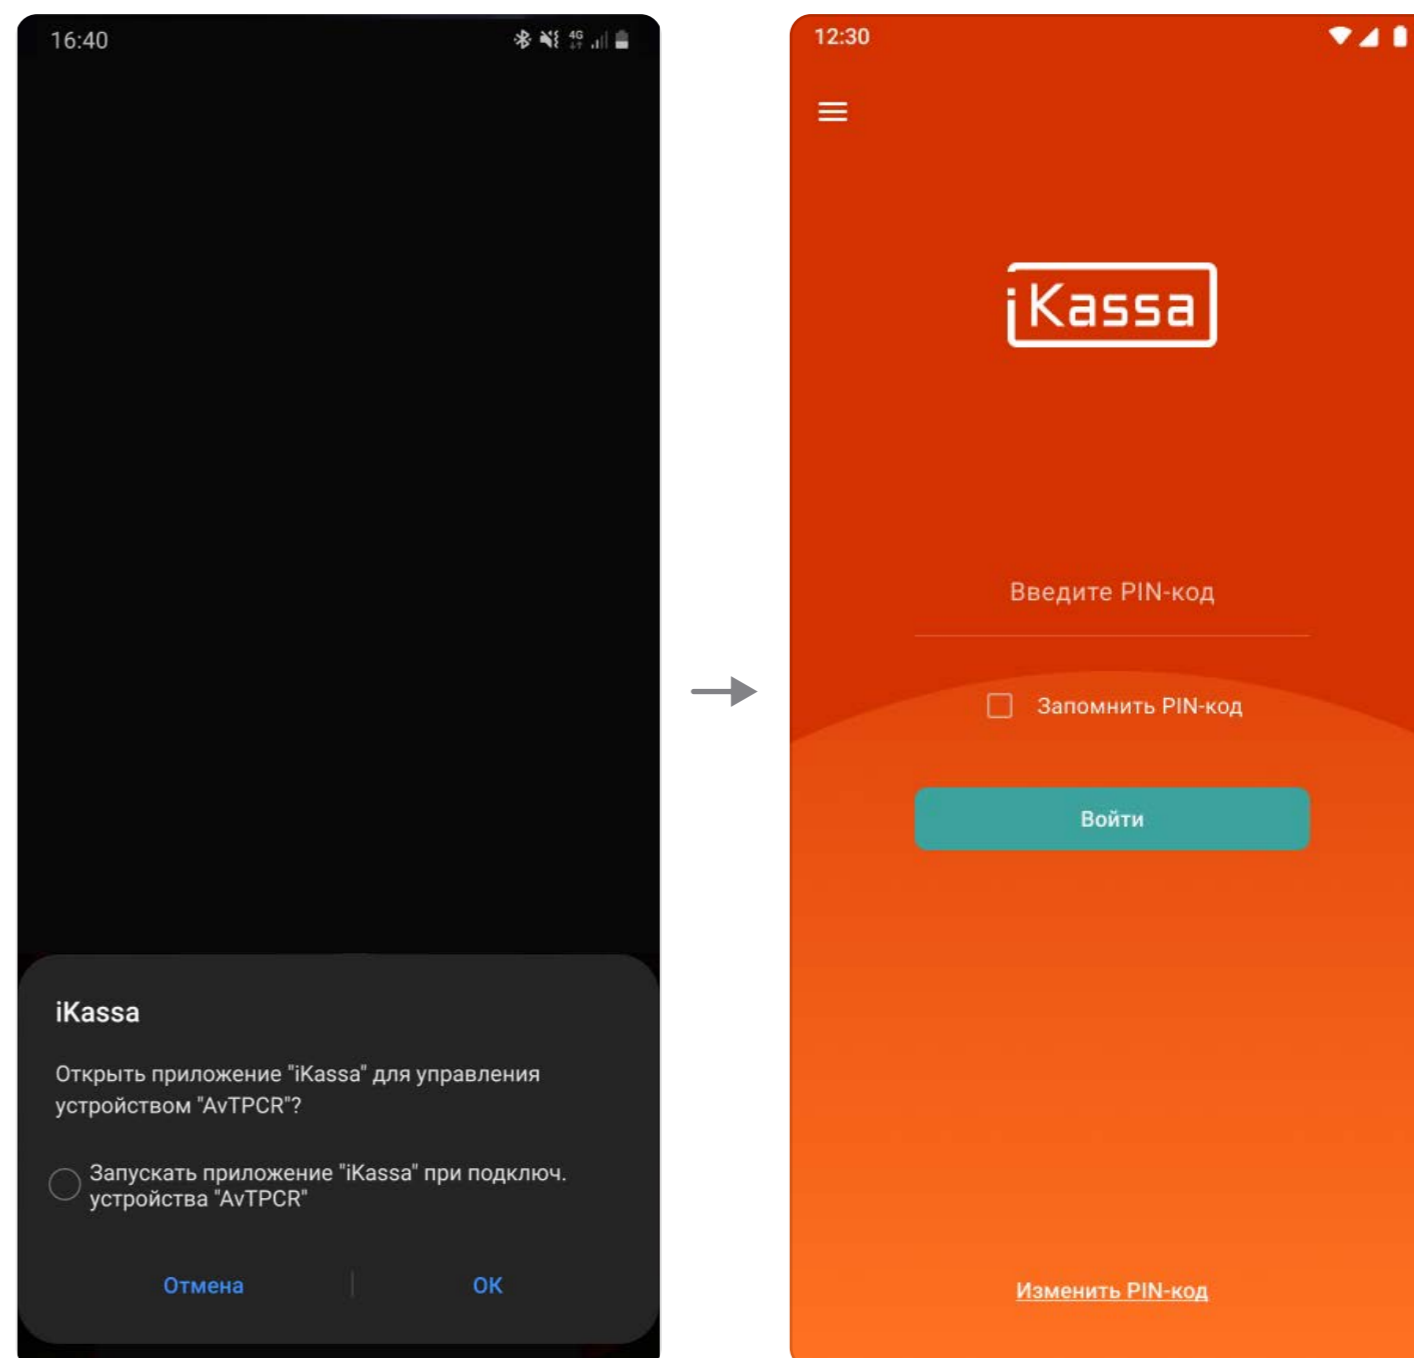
16:40

iKassa

Открыть приложение "iKassa" для управления устройством "AvTPCR"?

Запускать приложение "iKassa" при подключ. устройства "AvTPCR"

Отмена

OK

12:30

iKassa

Введите PIN-код

Запомнить PIN-код

Войти

Изменить PIN-код